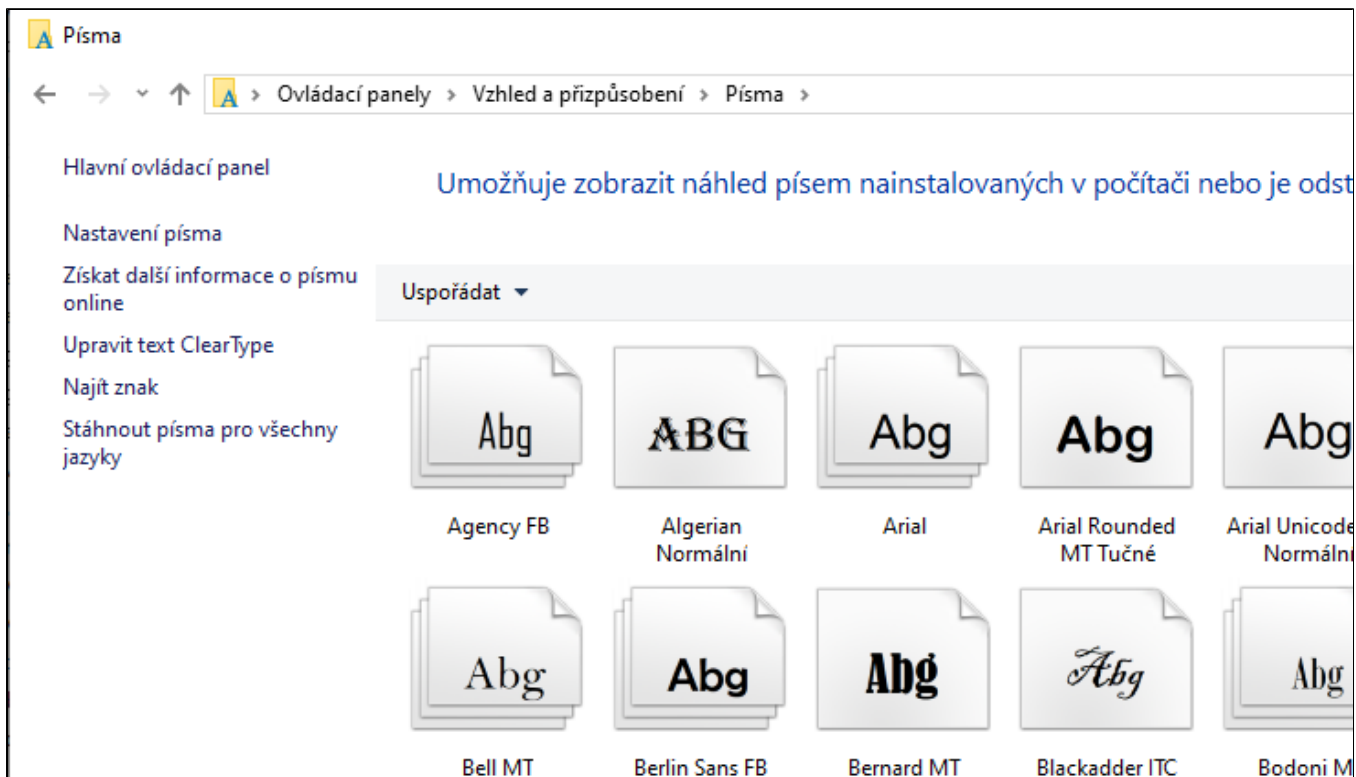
Písma

Ovládací panely › Vzhled a přizpůsobení › Písma ›

Hlavní ovládací panel

Nastavení písma

Získat další informace o písmu online

Upravit text ClearType

Najít znak

Stáhnout písma pro všechny jazyky

Umožňuje zobrazit náhled písem nainstalovaných v počítači nebo je odst

Uspořádat ▾

Abg
Agency FB

ABG
Algerian Normální

Abg
Arial

Abg
Arial Rounded MT Tučné

Abg
Arial Unicode Normáln

Abg
Bell MT

Abg
Berlin Sans FB

Abg
Bernard MT

Abg
Blackadder ITC

Abg
Bodoni M